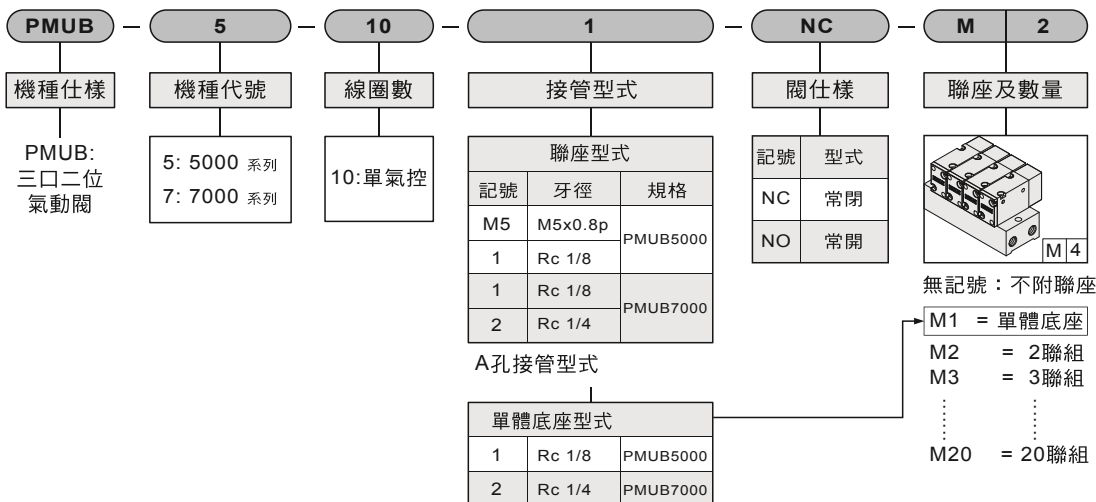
PMUB — 5 — 10 — 1 — NC — M 2

機種仕樣

PMUB: 三口二位 氣動閥

機種代號

5: 5000 系列
7: 7000 系列

線圈數

10:單氣控

接管型式

| 聯座型式 | | |
|---|---|---|
| 記號 | 牙徑 | 規格 |
| M5 | M5x0.8p | PMUB5000 |
| 1 | Rc 1/8 | PMUB5000 |
| 1 | Rc 1/8 | PMUB7000 |
| 2 | Rc 1/4 | PMUB7000 |

A孔接管型式

| 單體底座型式 | | |
|---|---|---|
| 1 | Rc 1/8 | PMUB5000 |
| 2 | Rc 1/4 | PMUB7000 |

閥仕樣

| 記號 | 型式 |
|---|---|
| NC | 常閉 |
| NO | 常開 |

聯座及數量

M 4

無記號：不附聯座

M1 = 單體底座
M2 = 2聯組
M3 = 3聯組
M20 = 20聯組